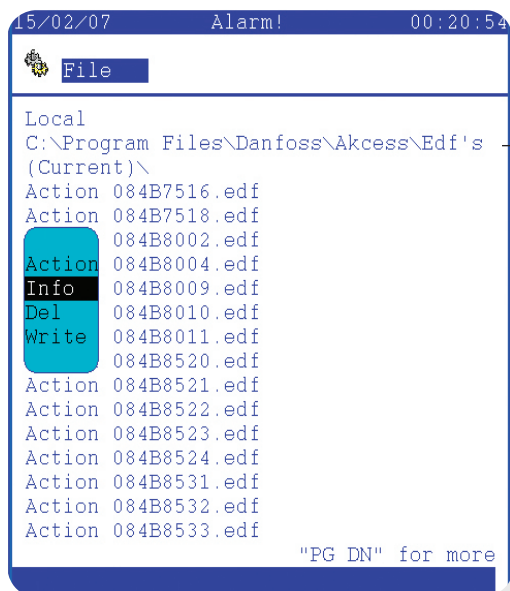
15/02/07 Alarm! 00:20:54

File

Local
C:\Program Files\Danfoss\Akcess\Edf's
(Current)\
Action 084B7516.edf
Action 084B7518.edf
084B8002.edf
Action 084B8004.edf
Info 084B8009.edf
Del 084B8010.edf
Write 084B8011.edf
084B8520.edf
Action 084B8521.edf
Action 084B8522.edf
Action 084B8523.edf
Action 084B8524.edf
Action 084B8531.edf
Action 084B8532.edf
Action 084B8533.edf
"PG DN" for more